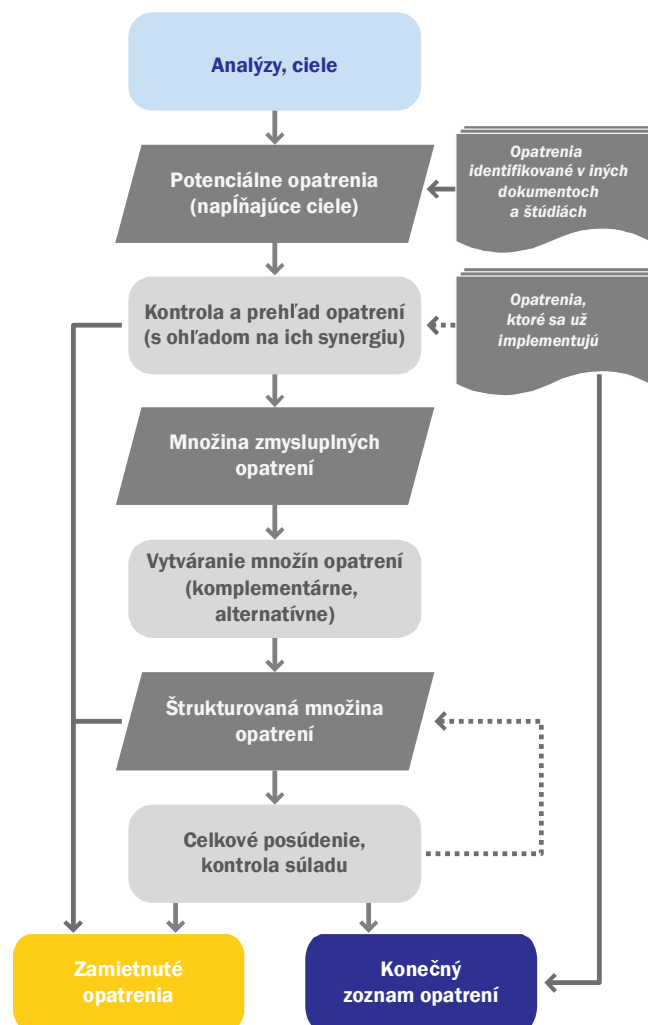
Analýzy, ciele

Potenciálne opatrenia (napĺňajúce ciele)

Opatrenia identifikované v iných dokumentoch a štúdiách

Kontrola a prehľad opatrení (s ohľadom na ich synergiu)

Opatrenia, ktoré sa už implementujú

Množina zmysluplných opatrení

Vytváranie množín opatrení (komplementárne, alternatívne)

Štrukturovaná množina opatrení

Celkové posúdenie, kontrola súladu

Zamietnuté opatrenia

Konečný zoznam opatrení